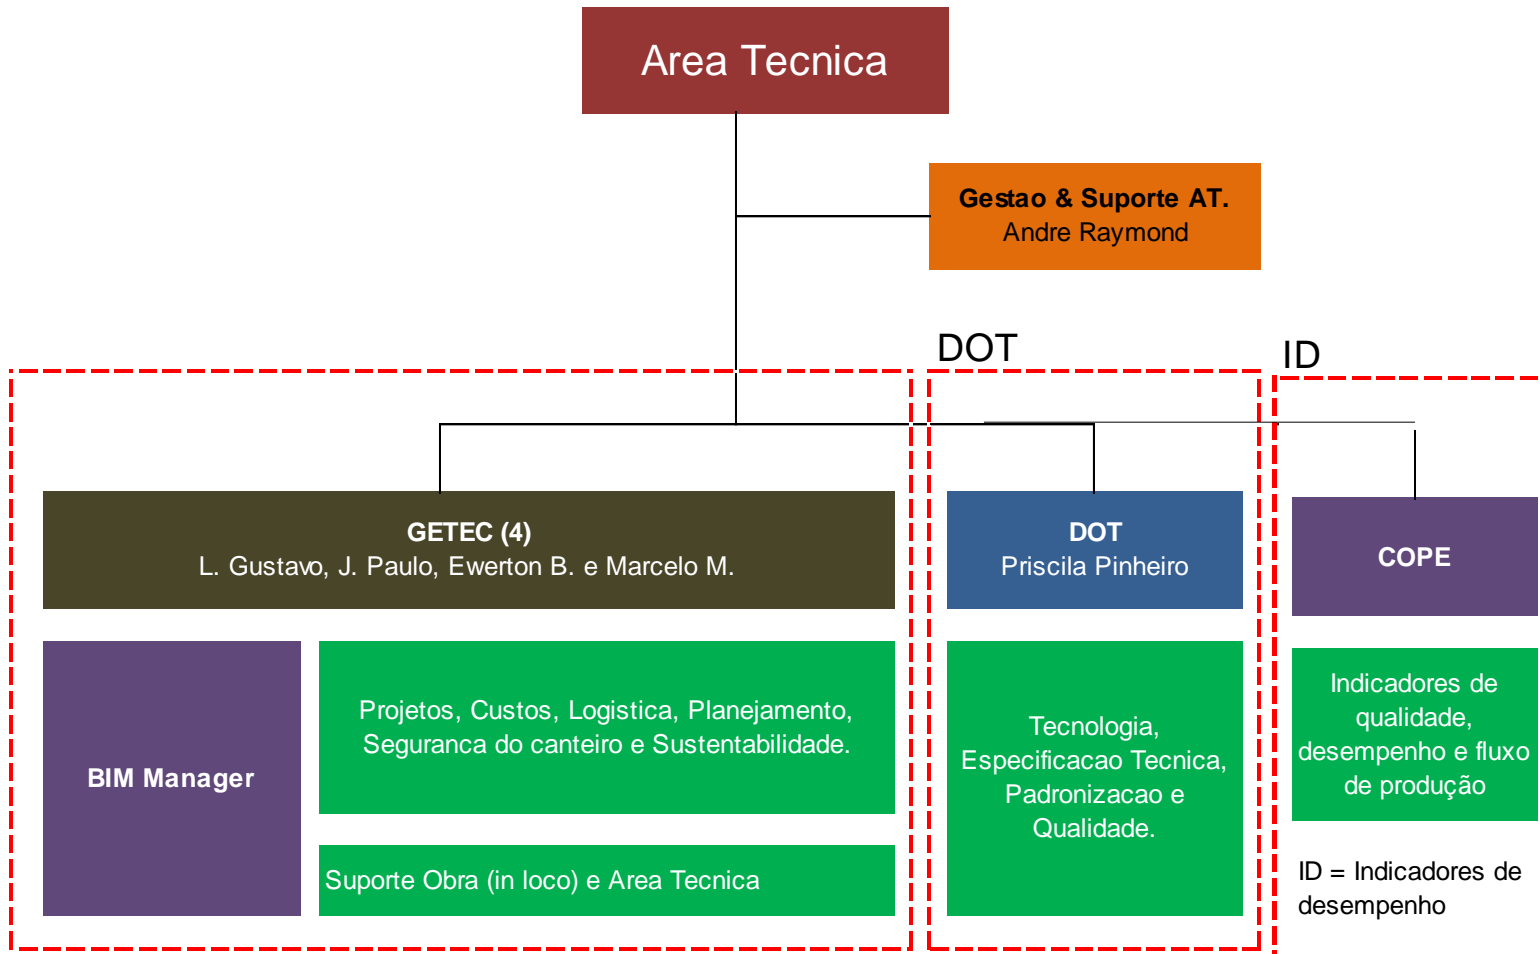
Area Tecnica

Gestao & Suporte AT.
Andre Raymond

DOT

ID

GETEC (4)
L. Gustavo, J. Paulo, Ewerton B. e Marcelo M.

DOT
Priscila Pinheiro

COPE

BIM Manager

Projetos, Custos, Logistica, Planejamento, Seguranca do canteiro e Sustentabilidade.

Suporte Obra (in loco) e Area Tecnica

Tecnologia, Especificacao Tecnica, Padronizacao e Qualidade.

Indicadores de qualidade, desempenho e fluxo de produção

ID = Indicadores de desempenho